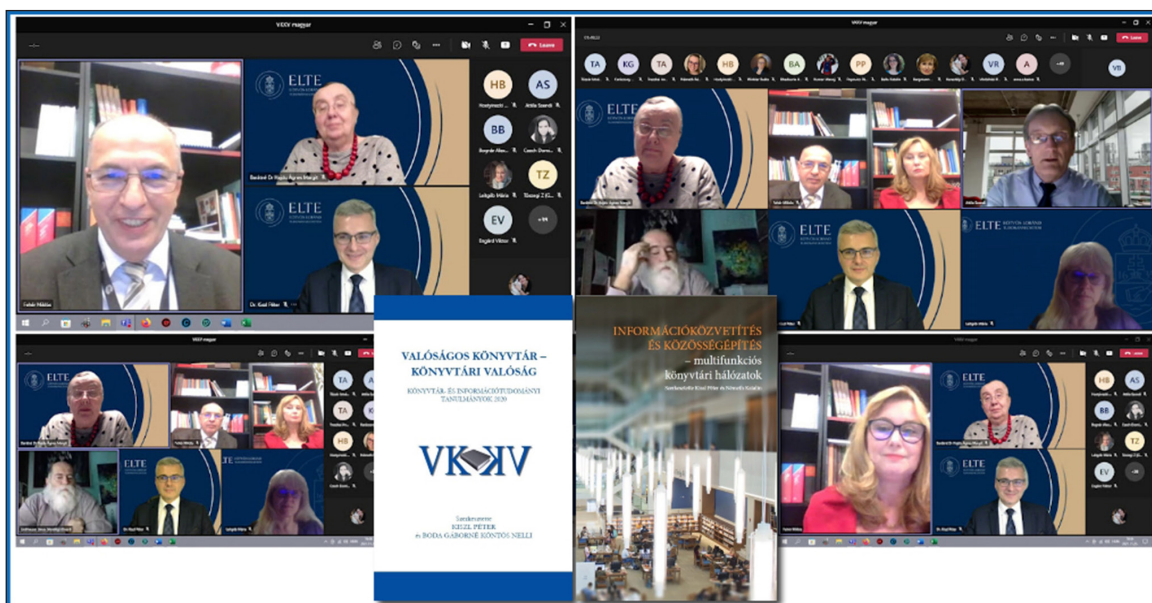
VKKV magyar

Leave

ELTE

HB

AS

BB

TZ

EV

+14

Dr. Kiszl Péter

VKKV magyar

TA

KG

TA

HB

BA

PP

VR

A

VB

ELTE

ELTE

VKKV magyar

ELTE

TA

TA

HB

ELTE

ELTE

VKKV magyar

HB

AS

BB

TZ

EV

ELTE

ELTE

VALÓSÁGOS KÖNYVTÁR – KÖNYVTÁRI VALÓSÁG

KÖNYVTÁR- ÉS INFORMÁCIÓTUDOMÁNYI TANULMÁNYOK 2020

VKKV

Szerkesztette
KISZL PÉTER
és BODA GÁBORNÉ KONTOS NELLI

INFORMÁCIÓKÖZVETÍTÉS ÉS KÖZÖSSÉGÉPÍTÉS – multifunkciós könyvtári hálózatok